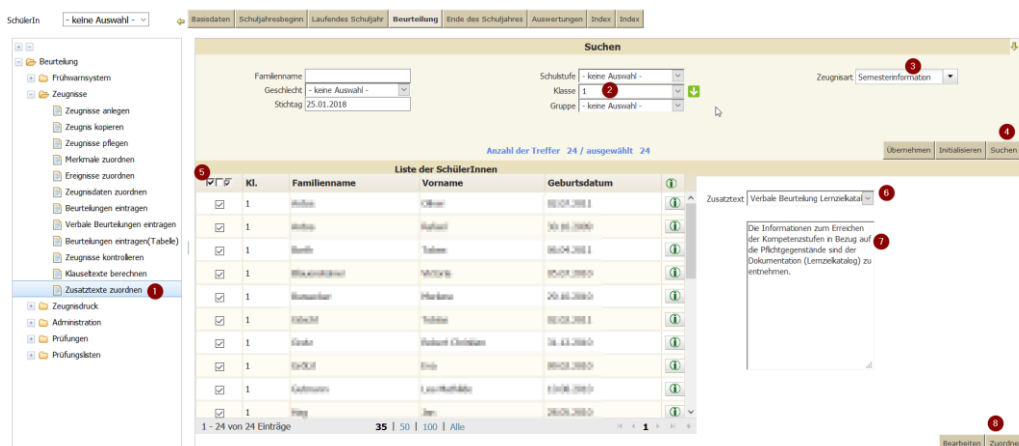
SchülerIn - keine Auswahl -

Basisdaten | Schuljahresbeginn | Laufendes Schuljahr | Beurteilung | Ende des Schuljahres | Auswertungen | Index | Index

Beurteilung
Frühwarnsystem
Zeugnisse
Zeugnisse anlegen
Zeugnis kopieren
Zeugnisse pflegen
Merkmale zuordnen
Ereignisse zuordnen
Zeugnisdaten zuordnen
Beurteilungen eintragen
Verbale Beurteilungen eintragen
Beurteilungen eintragen(Tabelle)
Zeugnisse kontrollieren
Klauseltexte berechnen
Zusatztexte zuordnen 1
Zeugnisdruck
Administration
Prüfungen
Prüfungslisten

Suchen

Familienname
Geschlecht - keine Auswahl -
Stichtag 25.01.2018
Schulstufe - keine Auswahl -
Klasse 1 2
Gruppe - keine Auswahl -
Zeugnisart Semesterinformation 3

Anzahl der Treffer 24 / ausgewählt 24

Übernehmen | Initialisieren | Suchen 4

Liste der SchülerInnen

5

| | Kl. | Familienname | Vorname | Geburtsdatum |
|---|---|---|---|---|
| ☑ | 1 | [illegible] | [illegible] | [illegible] |
| ☑ | 1 | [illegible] | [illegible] | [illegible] |
| ☑ | 1 | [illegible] | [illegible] | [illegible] |
| ☑ | 1 | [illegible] | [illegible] | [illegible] |
| ☑ | 1 | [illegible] | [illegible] | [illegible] |
| ☑ | 1 | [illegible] | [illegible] | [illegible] |
| ☑ | 1 | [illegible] | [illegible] | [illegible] |
| ☑ | 1 | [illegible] | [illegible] | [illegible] |
| ☑ | 1 | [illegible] | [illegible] | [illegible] |
| ☑ | 1 | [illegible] | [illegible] | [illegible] |

1 - 24 von 24 Einträge 35 | 50 | 100 | Alle 1

Zusatztext Verbale Beurteilung Lernzielkatal 6

Die Informationen zum Erreichen der Kompetenzstufen in Bezug auf die Pflichtgegenstände sind der Dokumentation (Lernzielkatalog) zu entnehmen. 7

8
Bearbeiten | Zuordnen